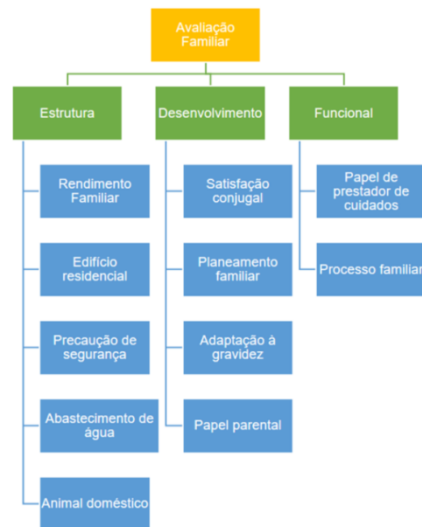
Avaliação Familiar

Estrutura

Rendimento Familiar

Edifício residencial

Precaução de segurança

Abastecimento de água

Animal doméstico

Desenvolvimento

Satisfação conjugal

Planeamento familiar

Adaptação à gravidez

Papel parental

Funcional

Papel de prestador de cuidados

Processo familiar